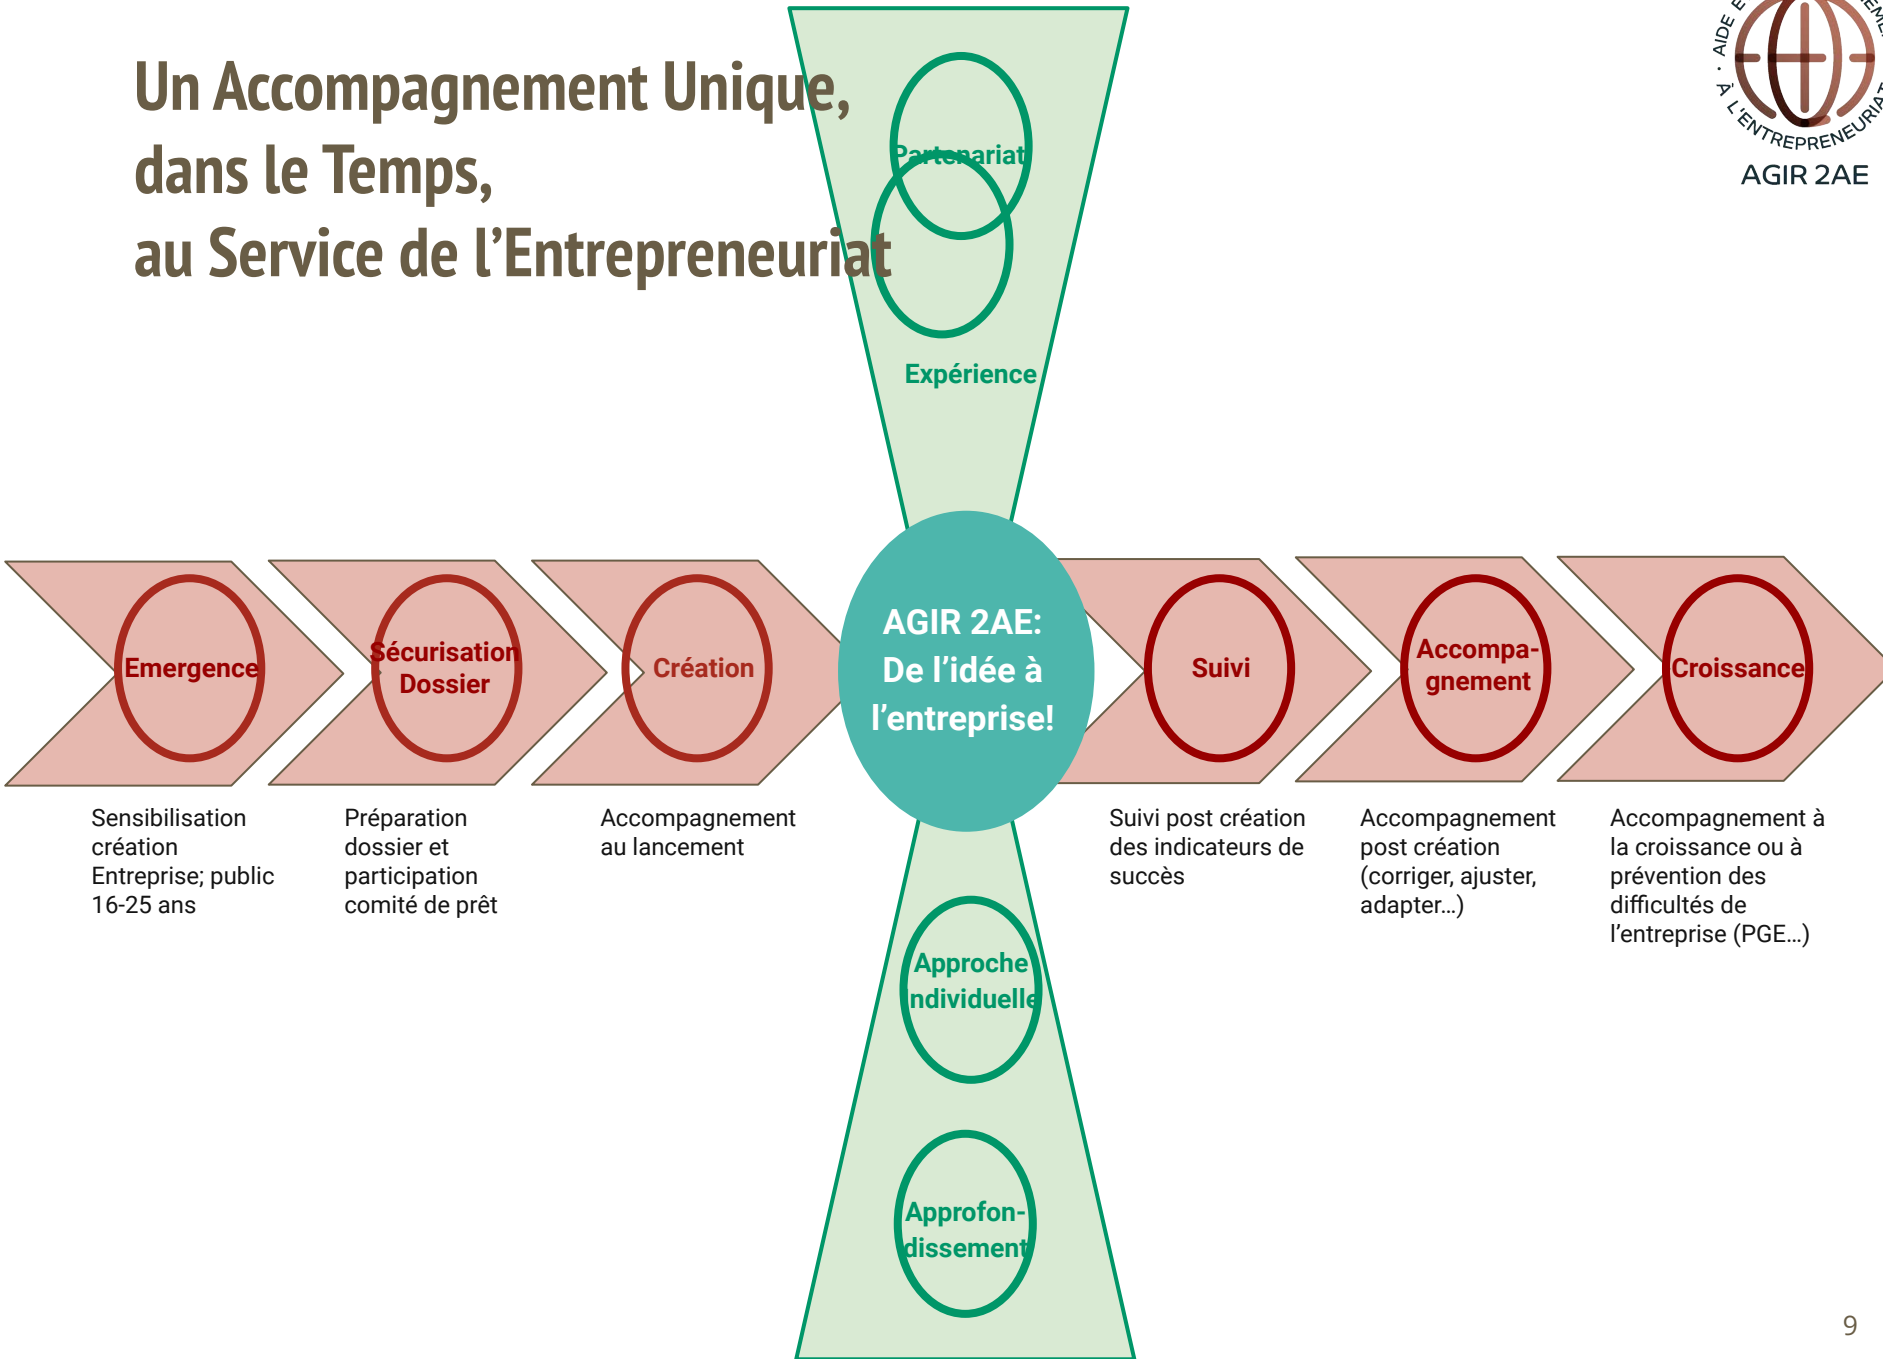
Un Accompagnement Unique, dans le Temps, au Service de l'Entrepreneuriat

AIDE E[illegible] · À L'ENTREPRENEURIAT
AGIR 2AE

Partenariat

Expérience

Emergence

Sécurisation Dossier

Création

AGIR 2AE: De l'idée à l'entreprise!

Suivi

Accompa-gnement

Croissance

Sensibilisation création Entreprise; public 16-25 ans

Préparation dossier et participation comité de prêt

Accompagnement au lancement

Suivi post création des indicateurs de succès

Accompagnement post création (corriger, ajuster, adapter...)

Accompagnement à la croissance ou à prévention des difficultés de l'entreprise (PGE...)

Approche Individuelle

Approfon-dissement

9